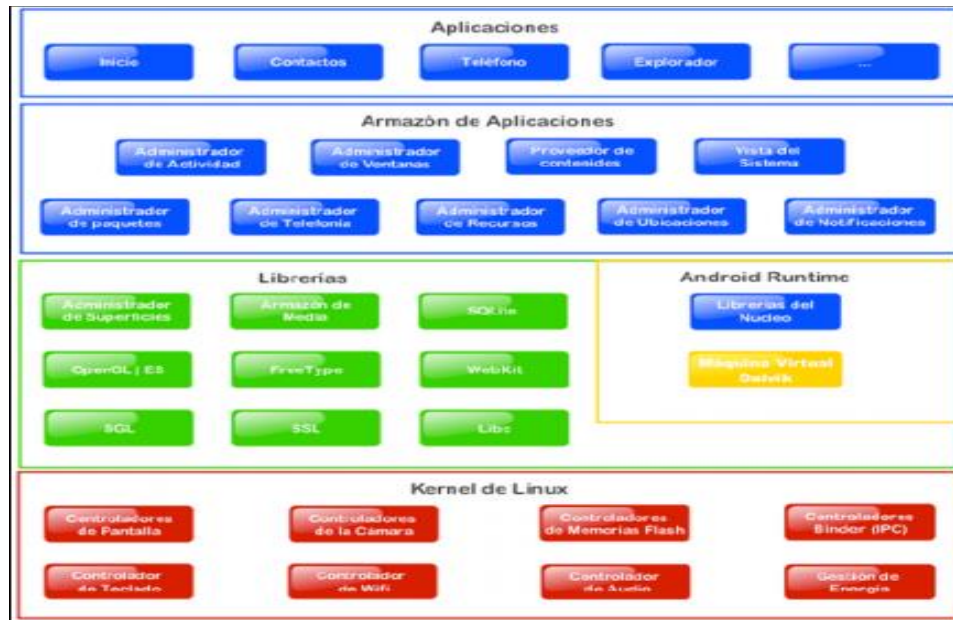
Aplicaciones

Inicio

Contactos

Teléfono

Explorador

...

Armazón de Aplicaciones

Administrador de Actividad

Administrador de Ventanas

Proveedor de contenidos

Vista del Sistema

Administrador de paquetes

Administrador de Telefonía

Administrador de Recursos

Administrador de Ubicaciones

Administrador de Notificaciones

Librerías

Administrador de Superficies

Armazón de Media

SQLite

OpenGL | ES

FreeType

WebKit

SGL

SSL

Libc

Android Runtime

Librerías del Nucleo

Máquina Virtual Dalvik

Kernel de Linux

Controladores de Pantalla

Controladores de la Cámara

Controladores de Memorias Flash

Controladores Binder (IPC)

Controlador de Teclado

Controlador de Wifi

Controlador de Audio

Gestión de Energía